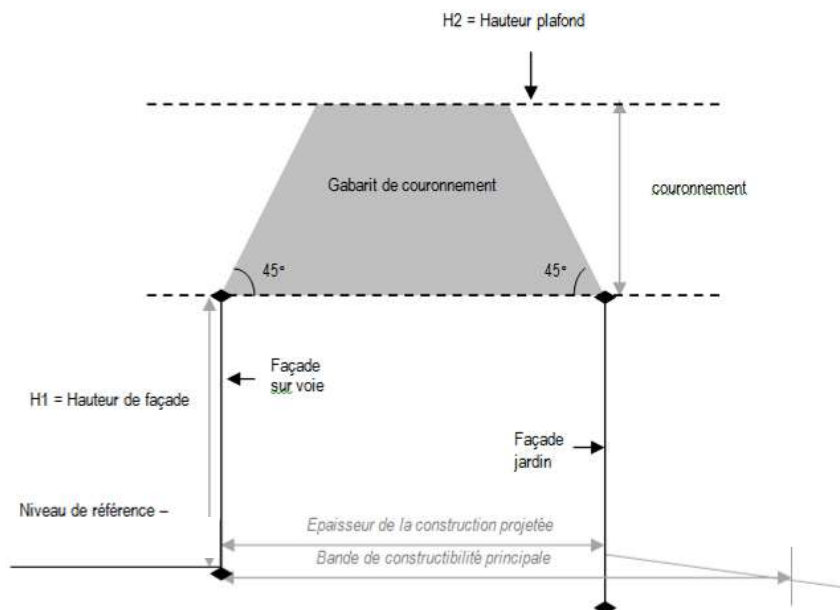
H2 = Hauteur plafond

Gabarit de couronnement

couronnement

45°

45°

Façade sur voie

H1 = Hauteur de façade

Façade jardin

Niveau de référence –

Epaisseur de la construction projetée

Bande de constructibilité principale